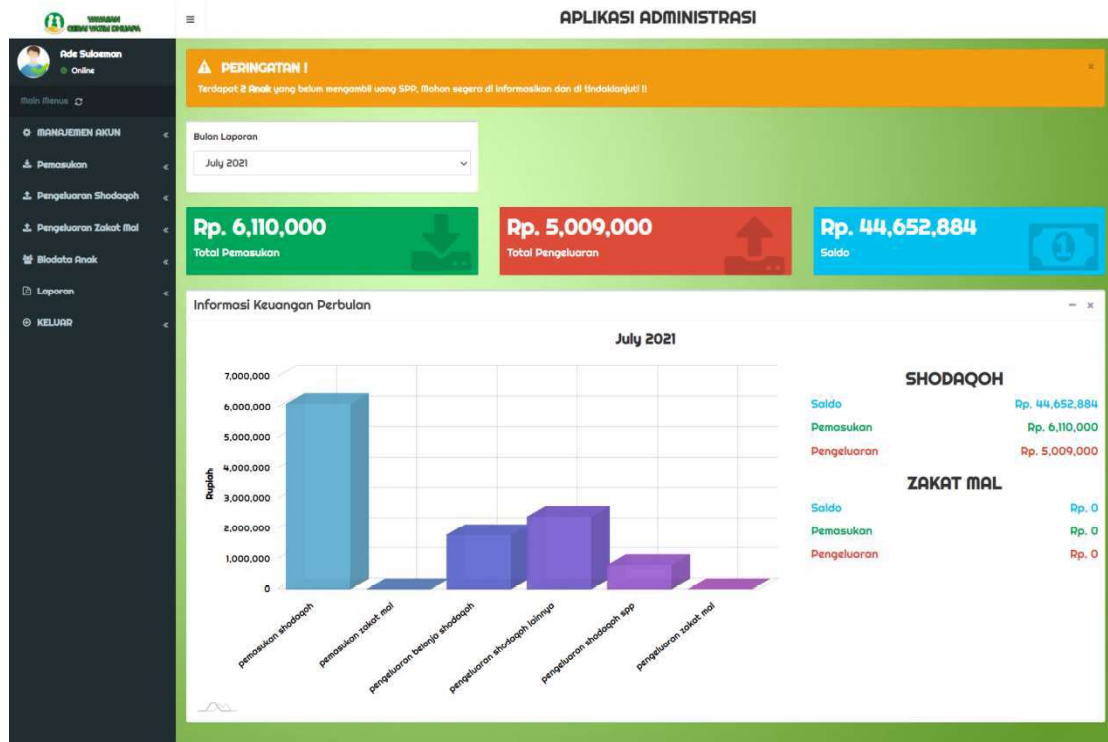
YAYASAN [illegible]

APLIKASI ADMINISTRASI

Ade Suleman
Online

Main Menu

MANAJEMEN AKUN
Pemasukan
Pengeluaran Shodaqoh
Pengeluaran Zakat Mal
Biodata Anak
Laporan
KELUAR

⚠ PERINGATAN !
Terdapat 2 Anak yang belum mengambil uang SPP, Mohon segera di informasikan dan di tindaklanjuti !!

Bulan Laporan
July 2021

Rp. 6,110,000
Total Pemasukan

Rp. 5,009,000
Total Pengeluaran

Rp. 44,652,884
Saldo

Informasi Keuangan Perbulan

July 2021

7,000,000
6,000,000
5,000,000
4,000,000
3,000,000
2,000,000
1,000,000
0

Rupiah

pemasukan shodaqoh
pemasukan zakat mal
pengeluaran belanja shodaqoh
pengeluaran shodaqoh lainnya
pengeluaran shodaqoh spp
pengeluaran zakat mal

SHODAQOH
Saldo Rp. 44,652,884
Pemasukan Rp. 6,110,000
Pengeluaran Rp. 5,009,000

ZAKAT MAL
Saldo Rp. 0
Pemasukan Rp. 0
Pengeluaran Rp. 0